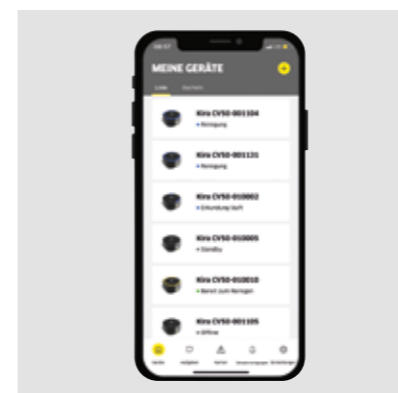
MEINE GERÄTE

Liste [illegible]

Kira CV50-001104
• Reinigung

Kira CV50-001131
• Reinigung

Kira CV50-010002
• Erkundung läuft

Kira CV50-010005
• Standby

Kira CV50-010010
• Bereit zum Reinigen

Kira CV50-001105
• Offline

Geräte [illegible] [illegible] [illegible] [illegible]